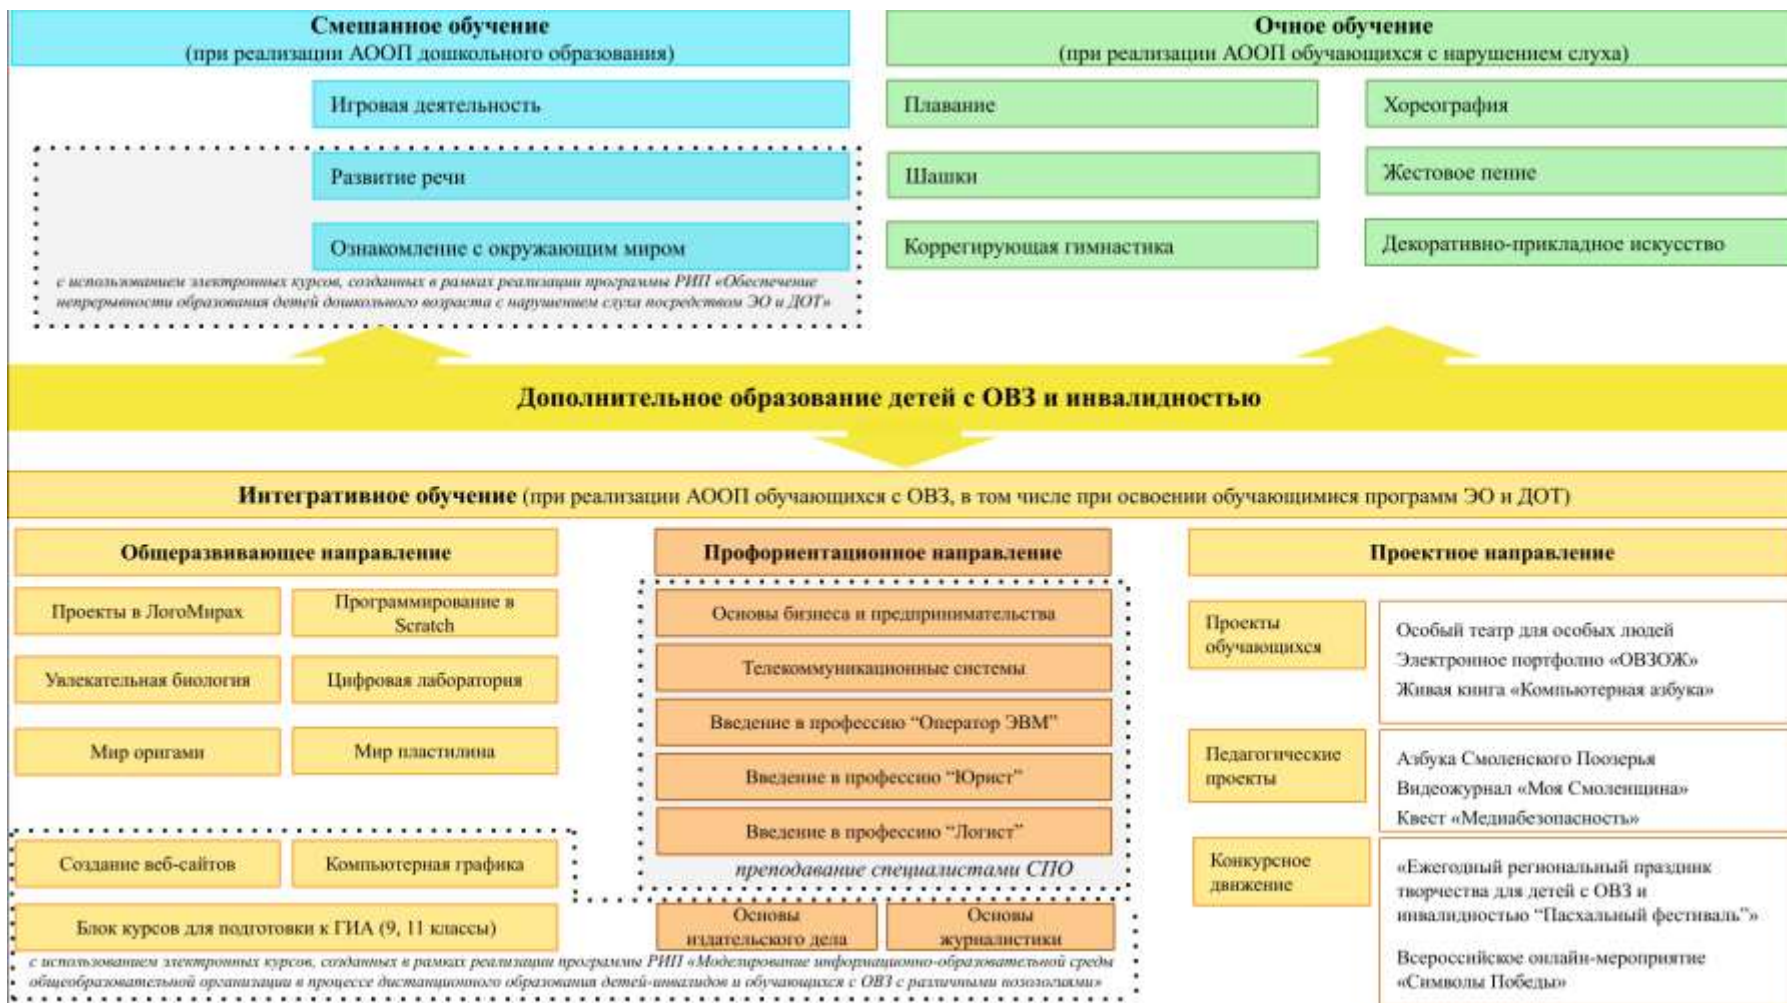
Смешанное обучение
(при реализации АООП дошкольного образования)

Игровая деятельность

Развитие речи

Ознакомление с окружающим миром

с использованием электронных курсов, созданных в рамках реализации программы РИП «Обеспечение непрерывности образования детей дошкольного возраста с нарушением слуха посредством ЭО и ДОТ»

Очное обучение
(при реализации АООП обучающихся с нарушением слуха)

Плавание

Хореография

Шашки

Жестовое пение

Коррегирующая гимнастика

Декоративно-прикладное искусство

Дополнительное образование детей с ОВЗ и инвалидностью

Интегративное обучение (при реализации АООП обучающихся с ОВЗ, в том числе при освоении обучающимися программ ЭО и ДОТ)

Общеразвивающее направление

Проекты в ЛогоМирах

Программирование в Scratch

Увлекательная биология

Цифровая лаборатория

Мир оригами

Мир пластилина

Создание веб-сайтов

Компьютерная графика

Блок курсов для подготовки к ГИА (9, 11 классы)

Профориентационное направление

Основы бизнеса и предпринимательства

Телекоммуникационные системы

Введение в профессию "Оператор ЭВМ"

Введение в профессию "Юрист"

Введение в профессию "Логист"

преподавание специалистами СПО

Основы издательского дела

Основы журналистики

Проектное направление

Проекты обучающихся

Особый театр для особых людей
Электронное портфолио «ОВЗОЖ»
Живая книга «Компьютерная азбука»

Педагогические проекты

Азбука Смоленского Поозерья
Видеожурнал «Моя Смоленщина»
Квест «Медиабезопасность»

Конкурсное движение

«Ежегодный региональный праздник творчества для детей с ОВЗ и инвалидностью "Пасхальный фестиваль"»

Всероссийское онлайн-мероприятие «Символы Победы»

с использованием электронных курсов, созданных в рамках реализации программы РИП «Моделирование информационно-образовательной среды общеобразовательной организации в процессе дистанционного образования детей-инвалидов и обучающихся с ОВЗ с различными нозологиями»